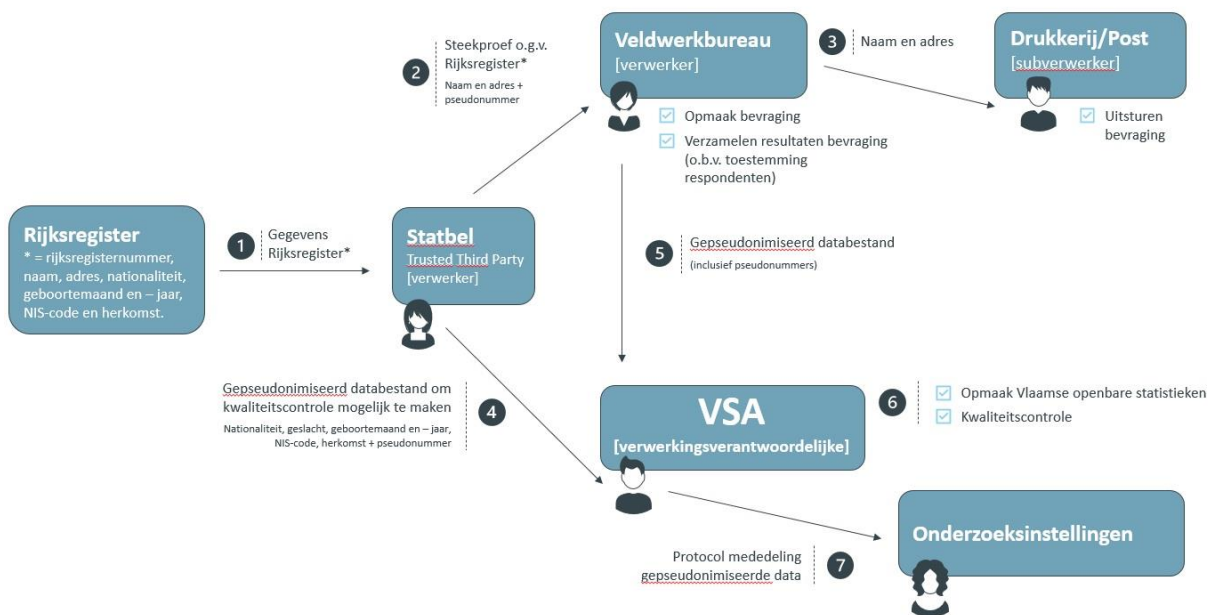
Rijksregister
* = rijksregisternummer, naam, adres, nationaliteit, geboortemaand en – jaar, NIS-code en herkomst.

1 Gegevens Rijksregister*

Statbel
Trusted Third Party
[verwerker]

2 Steekproef o.g.v. Rijksregister*
Naam en adres + pseudonummer

Veldwerkbureau
[verwerker]

Opmaak bevraging
Verzamelen resultaten bevraging (o.b.v. toestemming respondenten)

3 Naam en adres

Drukkerij/Post
[subverwerker]

Uitsturen bevraging

5 Gepseudonimiseerd databestand
(inclusief pseudonummers)

4 Gepseudonimiseerd databestand om kwaliteitscontrole mogelijk te maken
Nationaliteit, geslacht, geboortemaand en – jaar, NIS-code, herkomst + pseudonummer

VSA
[verwerkingsverantwoordelijke]

6 Opmaak Vlaamse openbare statistieken
Kwaliteitscontrole

Onderzoeksinstellingen

7 Protocol mededeling gepseudonimiseerde data